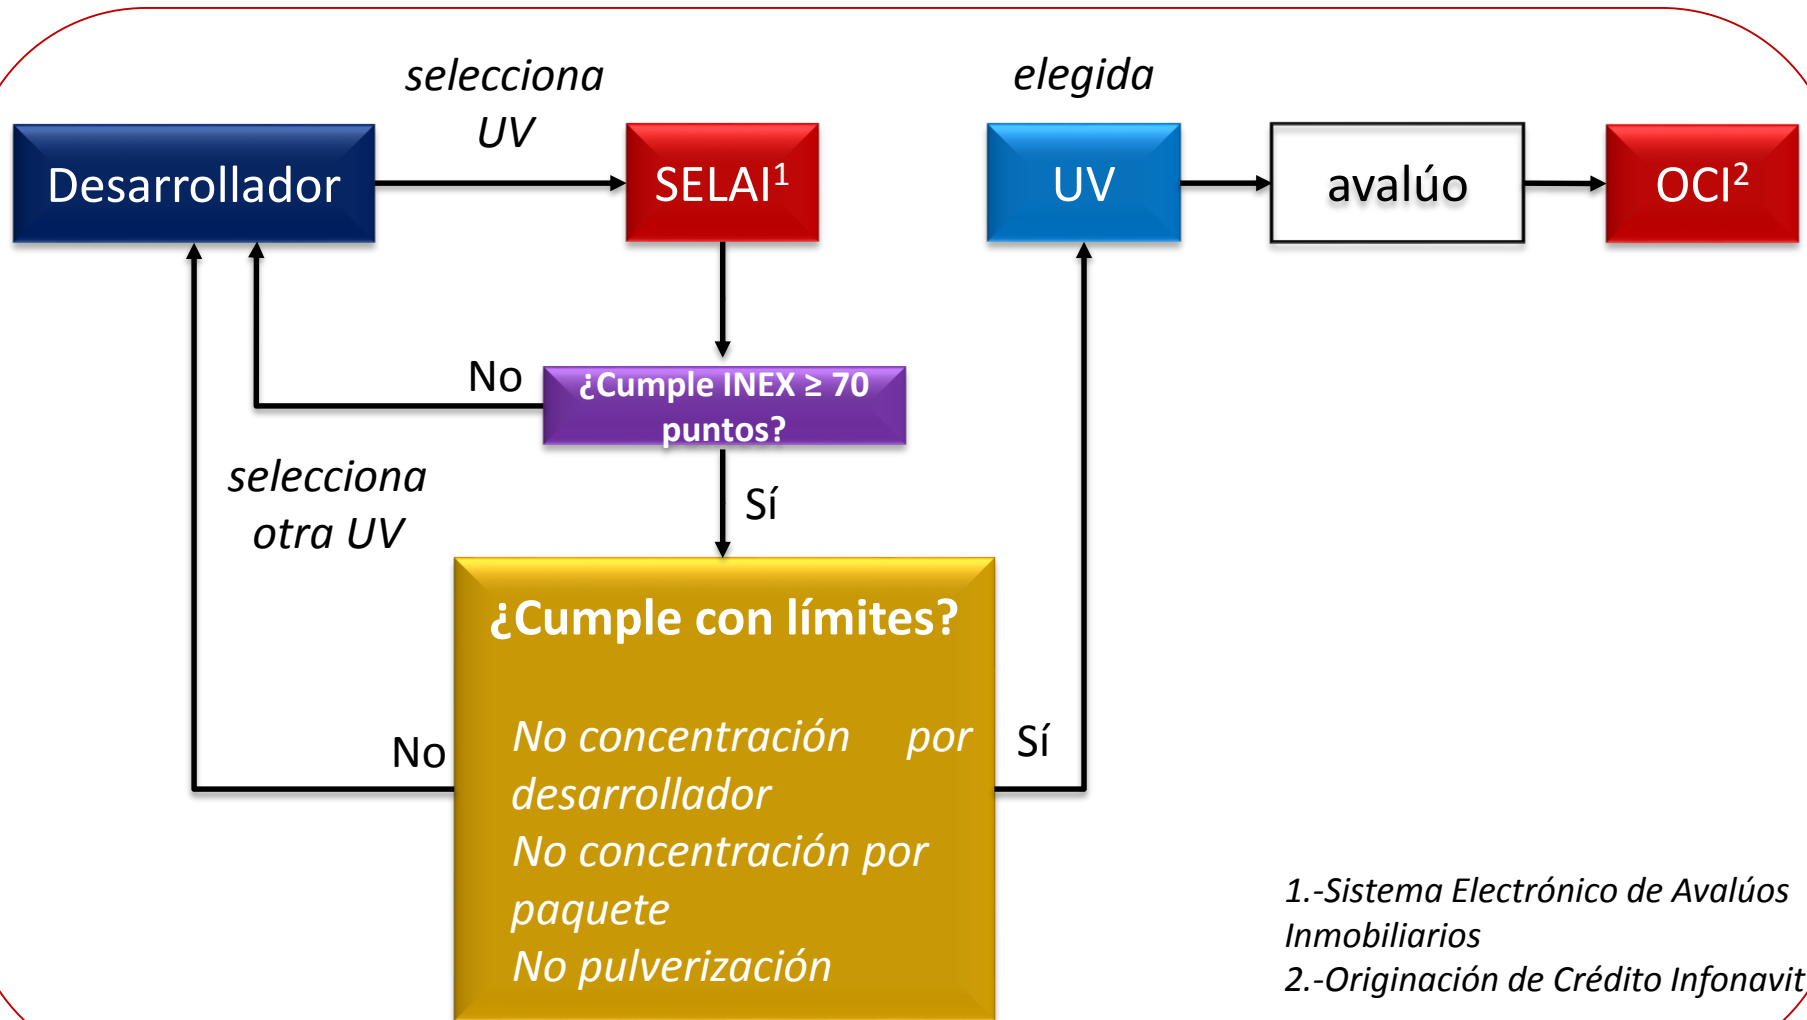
selecciona UV

Desarrollador

SELAI$^1$

elegida

UV

avalúo

OCI$^2$

No

¿Cumple INEX ≥ 70 puntos?

Sí

selecciona otra UV

¿Cumple con límites?

No concentración por desarrollador
No concentración por paquete
No pulverización

No

Sí

1.-Sistema Electrónico de Avalúos Inmobiliarios
2.-Originación de Crédito Infonavit